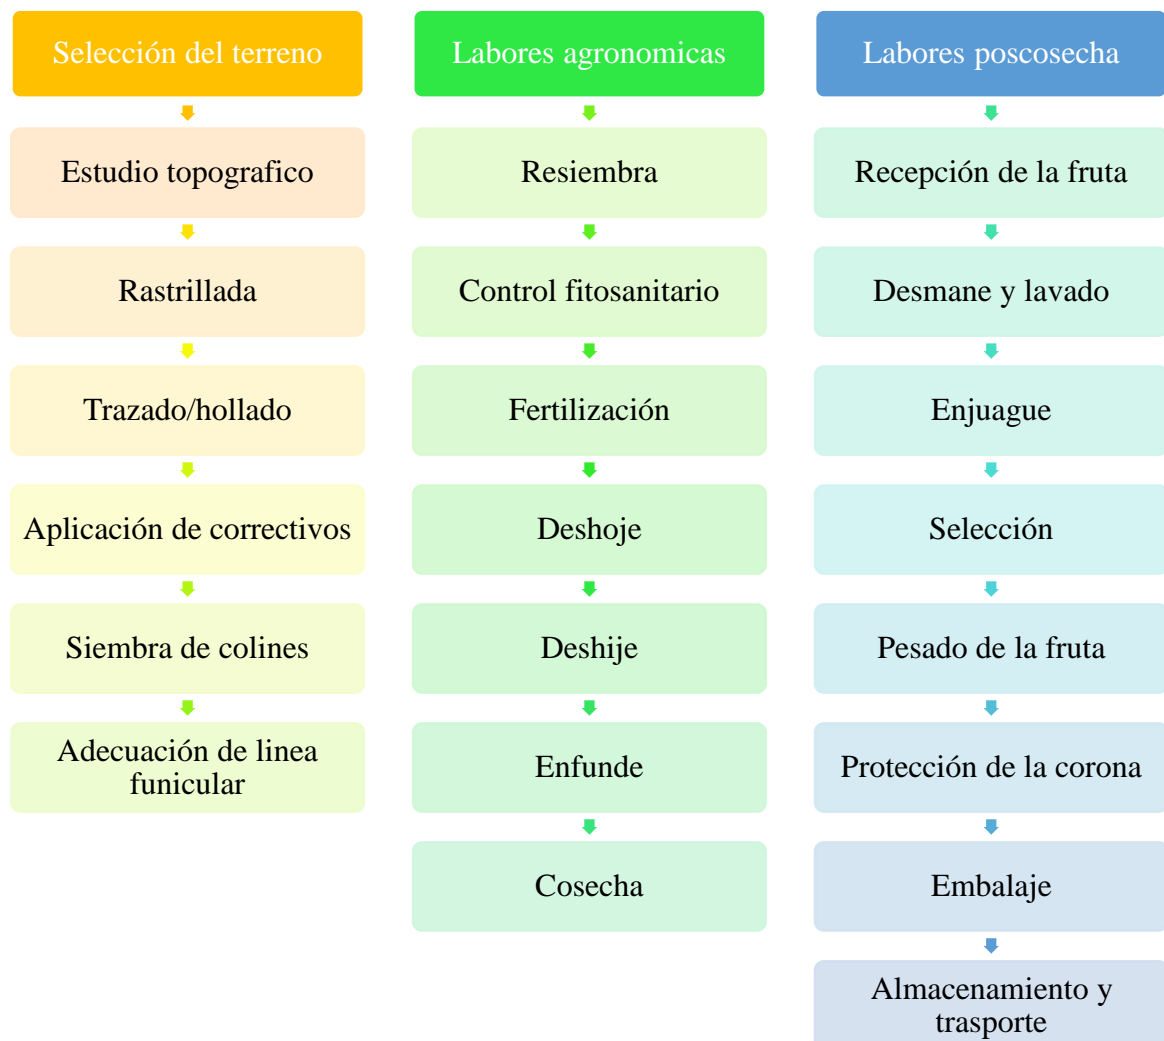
Selección del terreno

Estudio topografico

Rastrillada

Trazado/hollado

Aplicación de correctivos

Siembra de colines

Adecuación de linea funicular

Labores agronomicas

Resiembra

Control fitosanitario

Fertilización

Deshoje

Deshije

Enfunde

Cosecha

Labores poscosecha

Recepción de la fruta

Desmane y lavado

Enjuague

Selección

Pesado de la fruta

Protección de la corona

Embalaje

Almacenamiento y trasporte